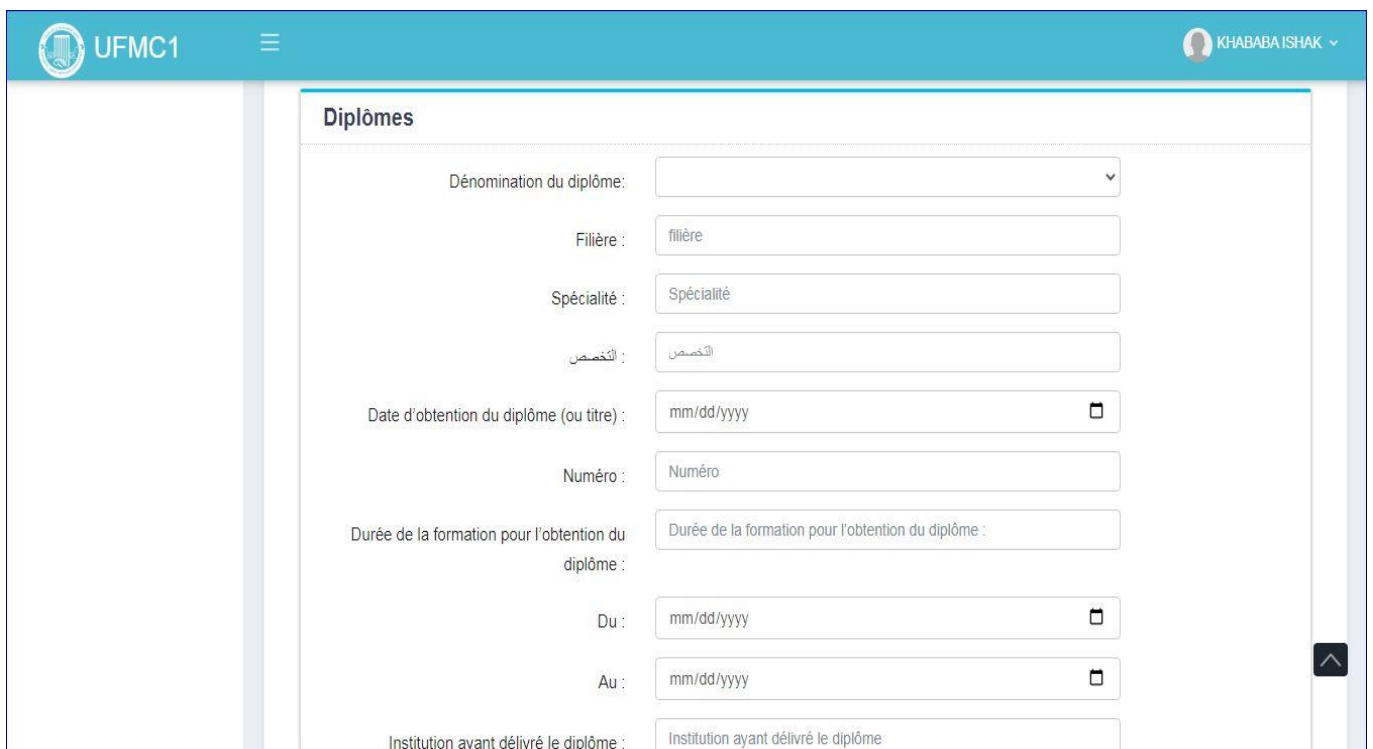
UFMC1

KHABABA ISHAK

Diplômes

Dénomination du diplôme:

Filière : filière

Spécialité : Spécialité

التخصص : التخصص

Date d'obtention du diplôme (ou titre) : mm/dd/yyyy

Numéro : Numéro

Durée de la formation pour l'obtention du diplôme : Durée de la formation pour l'obtention du diplôme :

Du : mm/dd/yyyy

Au : mm/dd/yyyy

Institution ayant délivré le diplôme : Institution ayant délivré le diplôme